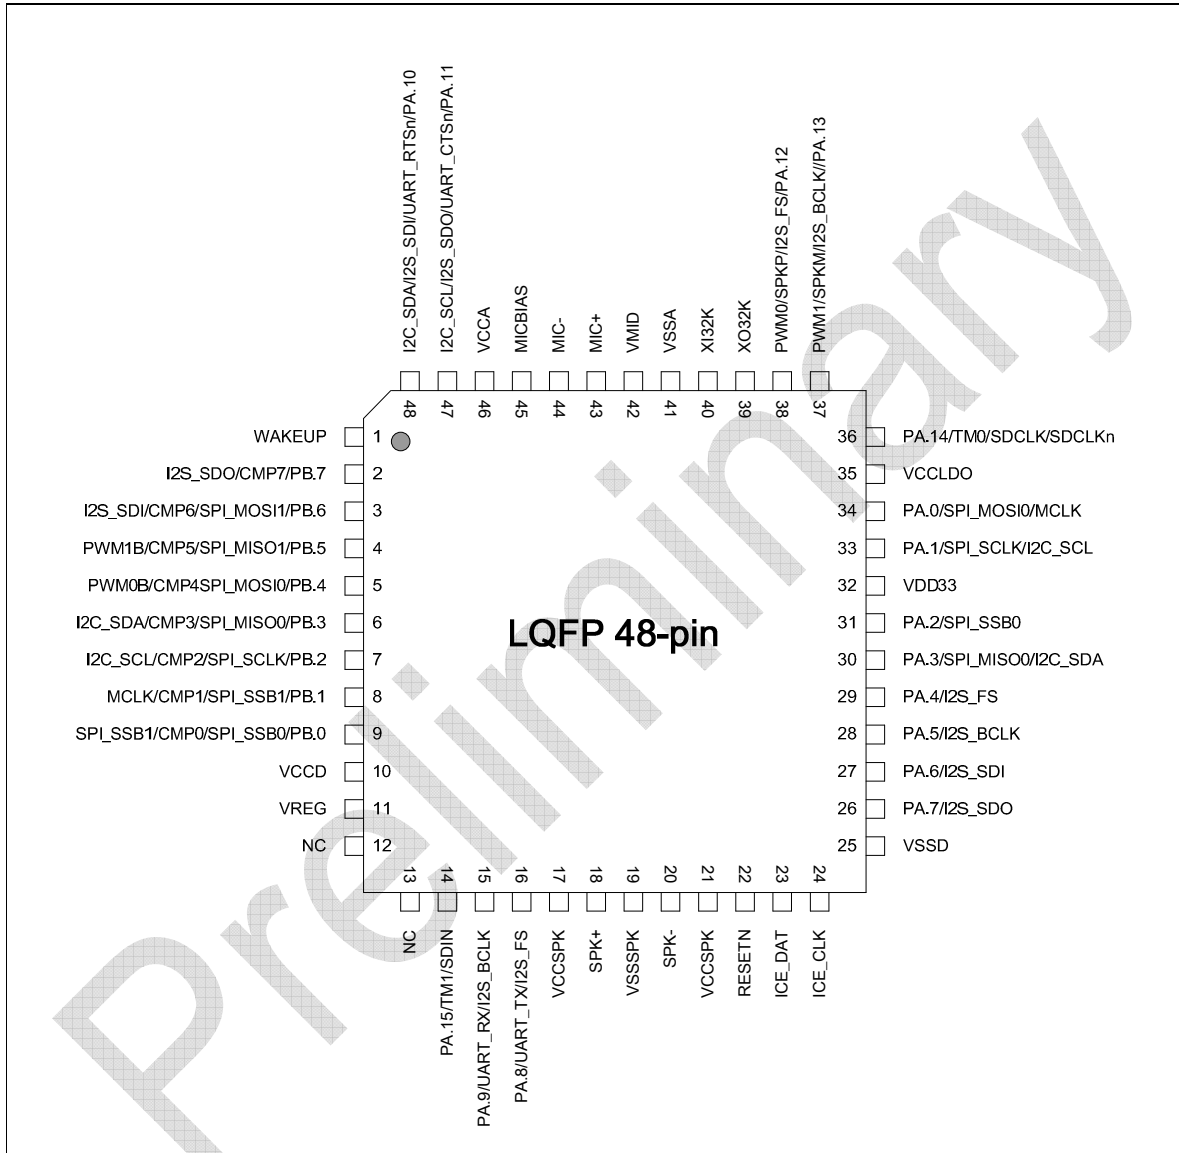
I2C_SDA/I2S_SDI/UART_RTSn/PA.10
I2C_SCL/I2S_SDO/UART_CTSn/PA.11
VCCA
MICBIAS
MIC-
MIC+
VMID
VSSA
XI32K
XO32K
PWM0/SPKP/I2S_FS/PA.12
PWM1/SPKM/I2S_BCLK//PA.13

48 47 46 45 44 43 42 41 40 39 38 37

WAKEUP 1
I2S_SDO/CMP7/PB.7 2
I2S_SDI/CMP6/SPI_MOSI1/PB.6 3
PWM1B/CMP5/SPI_MISO1/PB.5 4
PWM0B/CMP4SPI_MOSI0/PB.4 5
I2C_SDA/CMP3/SPI_MISO0/PB.3 6
I2C_SCL/CMP2/SPI_SCLK/PB.2 7
MCLK/CMP1/SPI_SSB1/PB.1 8
SPI_SSB1/CMP0/SPI_SSB0/PB.0 9
VCCD 10
VREG 11
NC 12

LQFP 48-pin

36 PA.14/TM0/SDCLK/SDCLKn
35 VCCLDO
34 PA.0/SPI_MOSI0/MCLK
33 PA.1/SPI_SCLK/I2C_SCL
32 VDD33
31 PA.2/SPI_SSB0
30 PA.3/SPI_MISO0/I2C_SDA
29 PA.4/I2S_FS
28 PA.5/I2S_BCLK
27 PA.6/I2S_SDI
26 PA.7/I2S_SDO
25 VSSD

13 14 15 16 17 18 19 20 21 22 23 24

NC
PA.15/TM1/SDIN
PA.9/UART_RX/I2S_BCLK
PA.8/UART_TX/I2S_FS
VCCSPK
SPK+
VSSSPK
SPK-
VCCSPK
RESETN
ICE_DAT
ICE_CLK

Preliminary